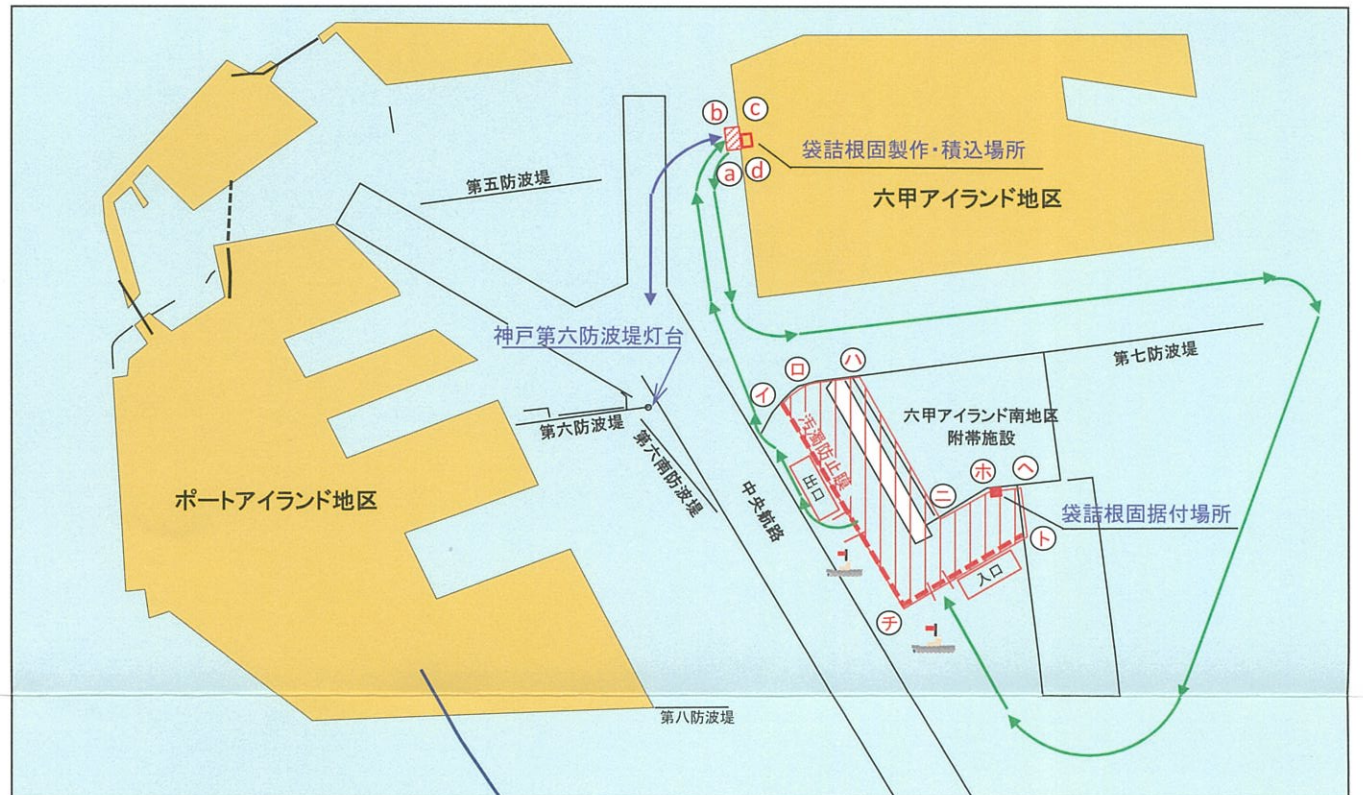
b c
a d
袋詰根固製作・積込場所
六甲アイランド地区
第五防波堤
神戸第六防波堤灯台
第七防波堤
イ ロ ハ
六甲アイランド南地区
附帯施設
汚濁防止膜
ホ ヘ
ニ
ト
袋詰根固据付場所
出口
入口
チ
第六防波堤
第六南防波堤
中央航路
ポートアイランド地区
第八防波堤